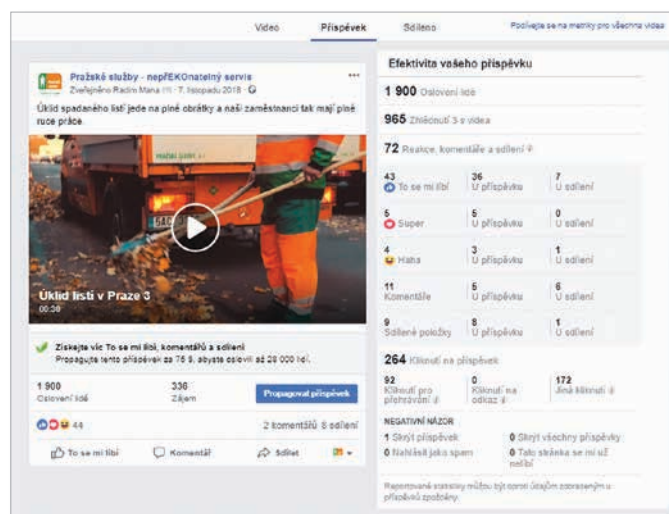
Video Příspěvek Sdíleno Podívejte se na metriky pro všechna videa

Pražské služby - nepřEKOnatelný servis
Zveřejněno Radim Mana (?) · 7. listopadu 2018 ·

Úklid spadaného listí jede na plné obrátky a naši zaměstnanci tak mají plné ruce práce.

Úklid listí v Praze 3
00:36

Získejte víc To se mi líbí, komentářů a sdílení
Propagujte tento příspěvek za 75 $, abyste oslovili až 28 000 lidí.

1 900 Oslovení lidé
336 Zájem
Propagovat příspěvek

44
2 komentáře 8 sdílení

To se mi líbí Komentář Sdílet

Efektivita vašeho příspěvku

1 900 Oslovení lidé
965 Zhlédnutí 3 s videa
72 Reakce, komentáře a sdílení

| | | |
|---|---|---|
| 43 To se mi líbí | 36 U příspěvku | 7 U sdílení |
| 5 Super | 5 U příspěvku | 0 U sdílení |
| 4 Haha | 3 U příspěvku | 1 U sdílení |
| 11 Komentáře | 5 U příspěvku | 6 U sdílení |
| 9 Sdílené položky | 8 U příspěvku | 1 U sdílení |

264 Kliknutí na příspěvek

| | | |
|---|---|---|
| 92 Kliknutí pro přehrávání | 0 Kliknutí na odkaz | 172 Jiná kliknutí |

NEGATIVNÍ NÁZOR
1 Skrýt příspěvek
0 Skrýt všechny příspěvky
0 Nahlásit jako spam
0 Tato stránka se mi už nelíbí

Reportované statistiky můžou být oproti údajům zobrazeným u příspěvků zpožděny.